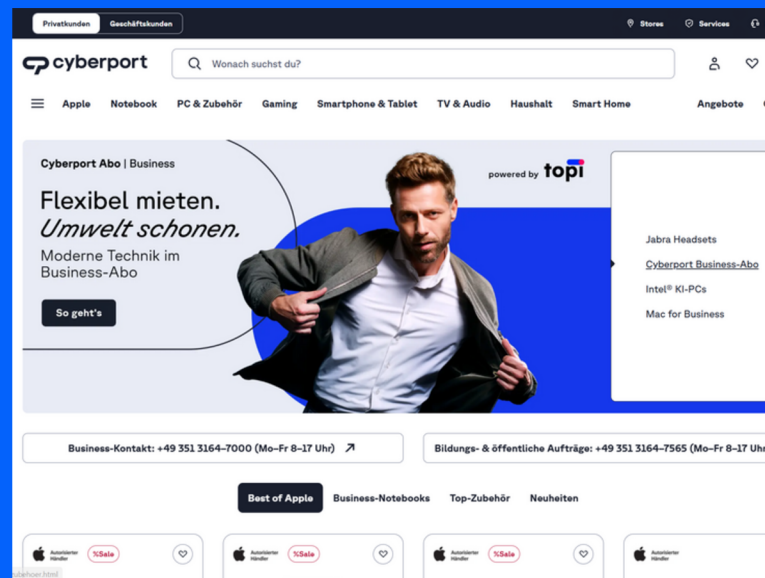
Privatkunden Geschäftskunden

Stores Services

cyberport

Wonach suchst du?

Apple Notebook PC & Zubehör Gaming Smartphone & Tablet TV & Audio Haushalt Smart Home Angebote

Cyberport Abo | Business

powered by topi

Flexibel mieten.
Umwelt schonen.

Moderne Technik im Business-Abo

So geht's

Jabra Headsets

Cyberport Business-Abo

Intel® KI-PCs

Mac for Business

Business-Kontakt: +49 351 3164-7000 (Mo–Fr 8–17 Uhr)

Bildungs- & öffentliche Aufträge: +49 351 3164-7565 (Mo–Fr 8–17 Uhr

Best of Apple Business-Notebooks Top-Zubehör Neuheiten

Autorisierter Händler %Sale

Autorisierter Händler %Sale

Autorisierter Händler %Sale

Autorisierter Händler

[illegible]